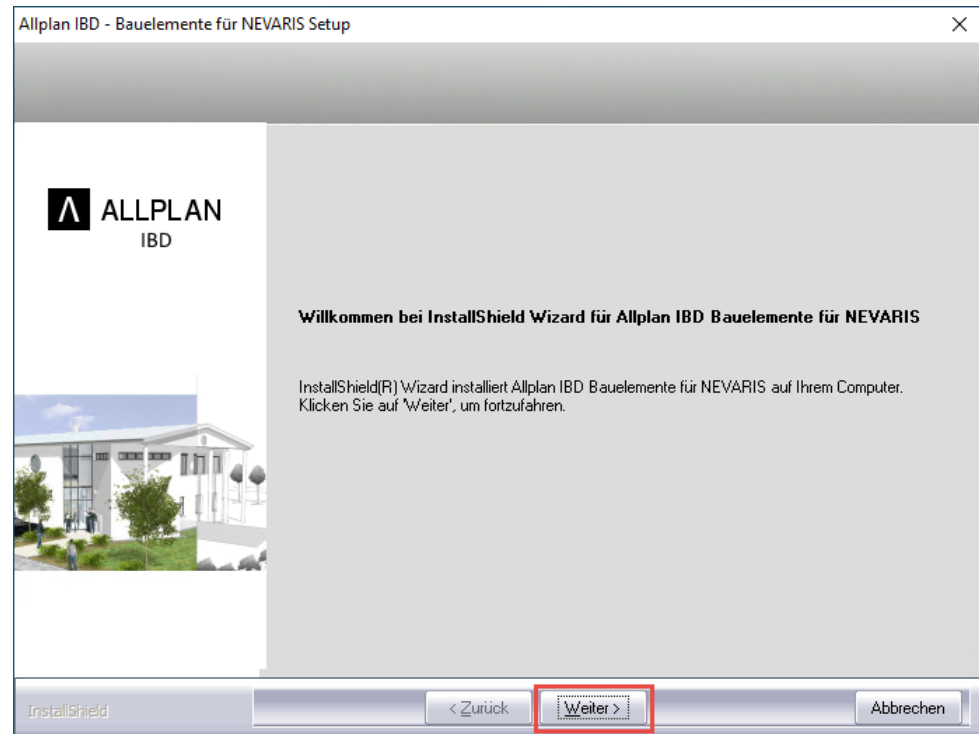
Allplan IBD - Bauelemente für NEVARIS Setup

X

ALLPLAN
IBD

Willkommen bei InstallShield Wizard für Allplan IBD Bauelemente für NEVARIS

InstallShield(R) Wizard installiert Allplan IBD Bauelemente für NEVARIS auf Ihrem Computer. Klicken Sie auf 'Weiter', um fortzufahren.

InstallShield

< Zurück

Weiter >

Abbrechen